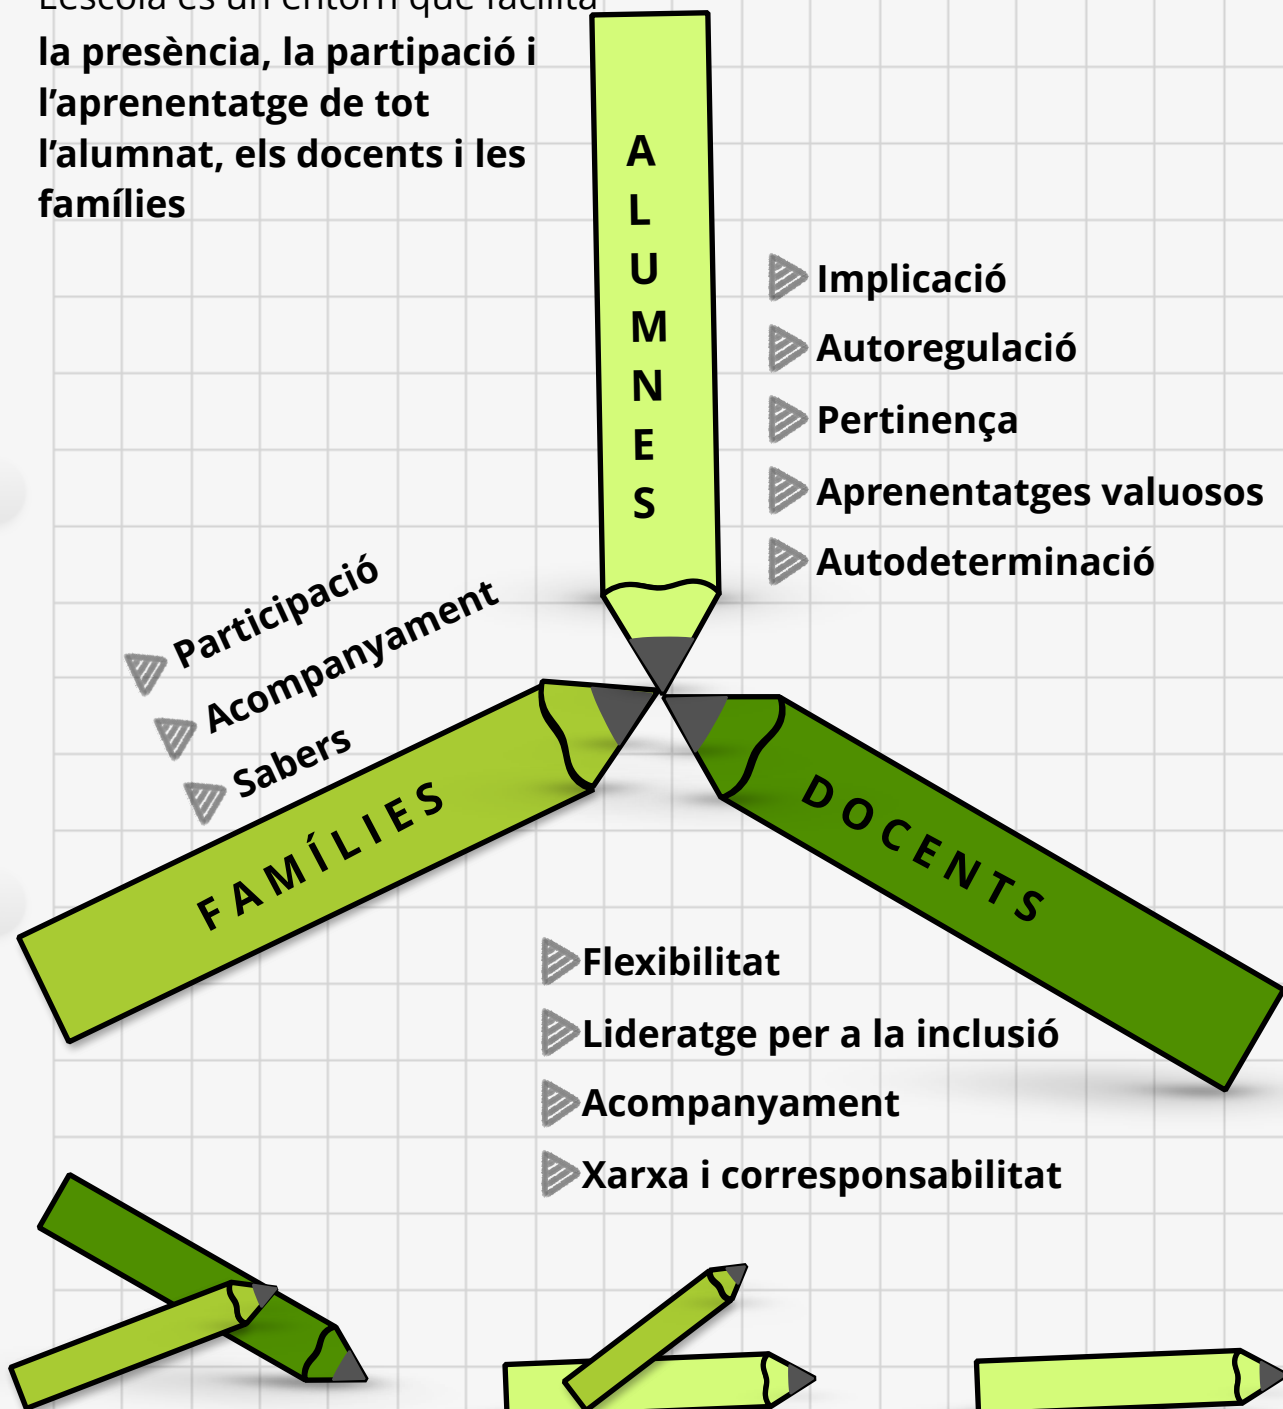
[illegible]
la presència, la partipació i l'aprenentatge de tot l'alumnat, els docents i les famílies

ALUMNES

Implicació
Autoregulació
Pertinença
Aprenentatges valuosos
Autodeterminació

Participació
Acompanyament
Sabers

FAMÍLIES

DOCENTS

Flexibilitat
Lideratge per a la inclusió
Acompanyament
Xarxa i corresponsabilitat